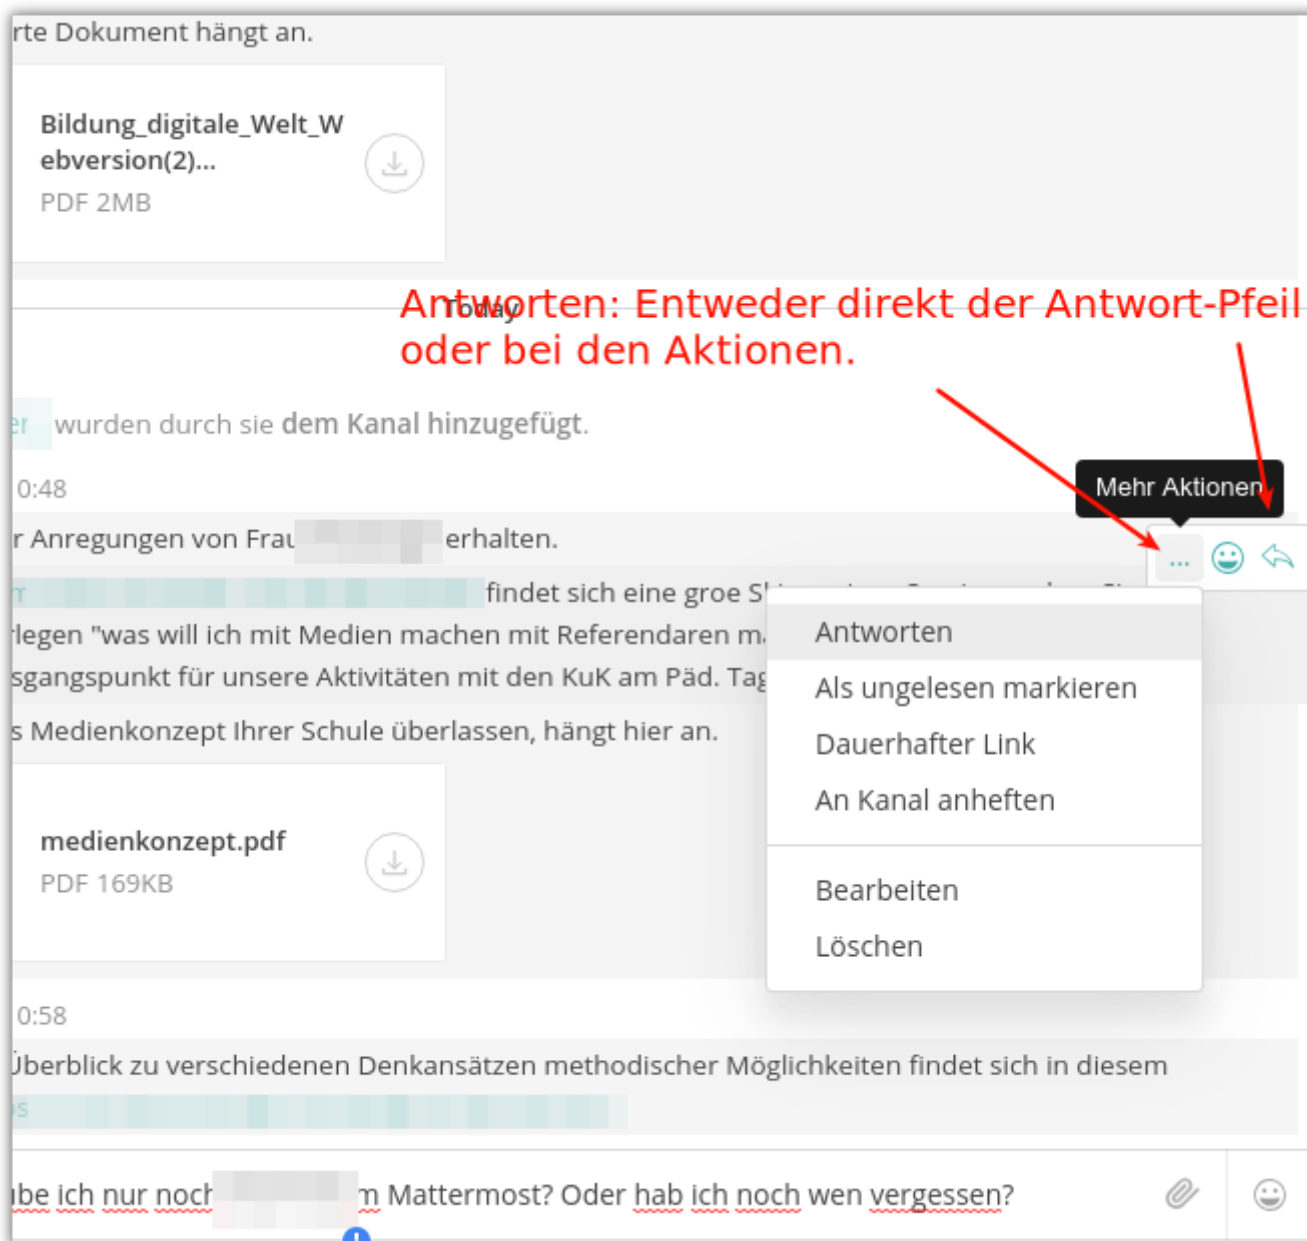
rte Dokument hängt an.

Bildung_digitale_Welt_Webversion(2)...
PDF 2MB

Antworten: Entweder direkt der Antwort-Pfeil oder bei den Aktionen.

Today

er wurden durch sie dem Kanal hinzugefügt.

0:48

r Anregungen von Frau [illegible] erhalten.

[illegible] findet sich eine groe S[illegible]

rlegen "was will ich mit Medien machen mit Referendaren m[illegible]

sgangspunkt für unsere Aktivitäten mit den KuK am Päd. Tag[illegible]

s Medienkonzept Ihrer Schule überlassen, hängt hier an.

medienkonzept.pdf
PDF 169KB

Mehr Aktionen

...

Antworten
Als ungelesen markieren
Dauerhafter Link
An Kanal anheften
Bearbeiten
Löschen

0:58

Überblick zu verschiedenen Denkansätzen methodischer Möglichkeiten findet sich in diesem

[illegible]

ibe ich nur noch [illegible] m Mattermost? Oder hab ich noch wen vergessen?